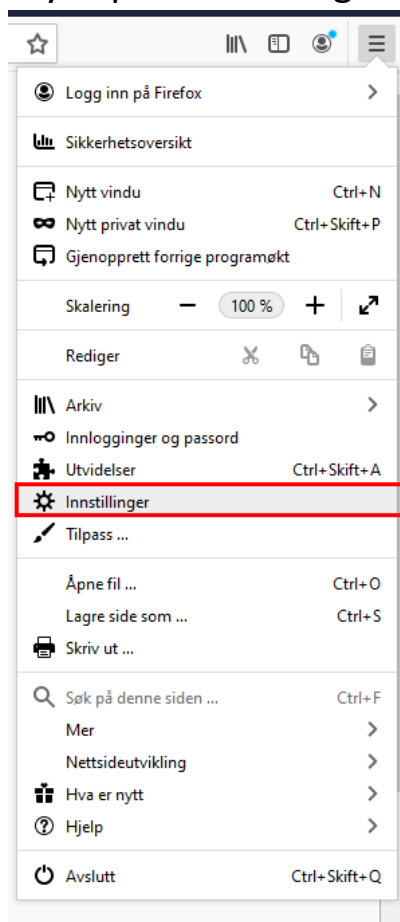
Logg inn på Firefox

Sikkerhetsoversikt

Nytt vindu Ctrl+N
Nytt privat vindu Ctrl+Skift+P
Gjenopprett forrige programøkt

Skalering − 100 % +

Rediger

Arkiv
Innlogginger og passord
Utvidelser Ctrl+Skift+A
Innstillinger
Tilpass ...

Åpne fil ... Ctrl+O
Lagre side som ... Ctrl+S
Skriv ut ...

Søk på denne siden ... Ctrl+F
Mer
Nettsideutvikling
Hva er nytt
Hjelp

Avslutt Ctrl+Skift+Q